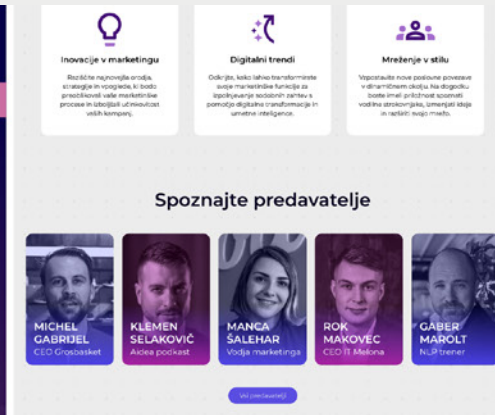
Inovacije v marketingu

Raziščite najnovejša orodja, strategije in vpoglede, ki bodo preoblikovali vaše marketinške procese in izboljšali učinkovitost vaših kampanj.

Digitalni trendi

Odkrijte, kako lahko transformirate svoje marketinške funkcije za izpolnjevanje sodobnih zahtev s pomočjo digitalne transformacije in umetne inteligence.

Mreženje v stilu

Vzpostavite nove poslovne povezave v dinamičnem okolju. Na dogodku boste imeli priložnost spoznati vodilne strokovnjake, izmenjati ideje in razširiti svojo mrežo.

Spoznajte predavatelje

MICHEL GABRIJEL
CEO Grosbasket

KLEMEN SELAKOVIČ
Aidea podkast

MANCA ŠALEHAR
Vodja marketinga

ROK MAKOVEC
CEO IT Melona

GABER MAROLT
NLP trener

Vsi predavatelji